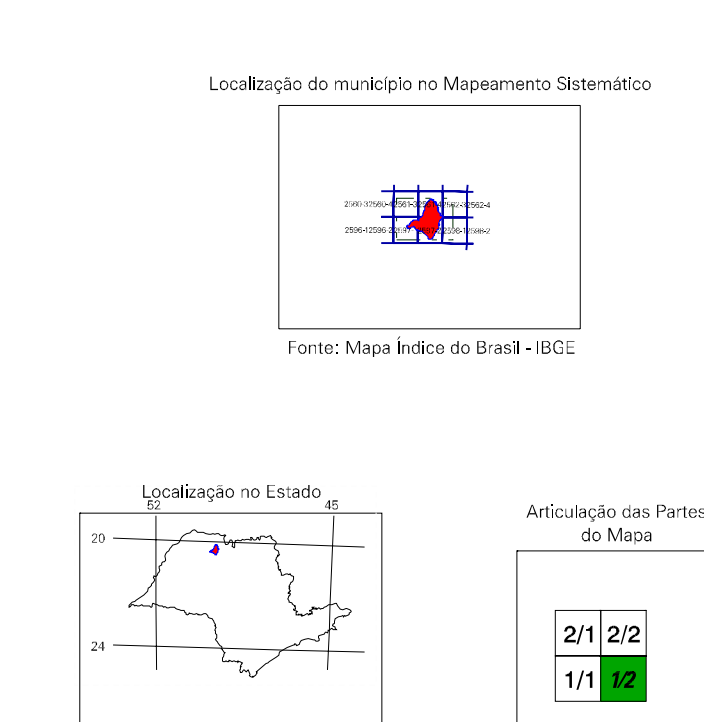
Localização do município no Mapeamento Sistemático

2560-3 2560-4 2561-3 2561-4 2562-3 2562-4
2596-1 2596-2 2597-1 2597-2 2598-1 2598-2

Fonte: Mapa Índice do Brasil - IBGE

Localização no Estado

52

45

20

24

Articulação das Partes do Mapa

| 2/1 | 2/2 |
|---|---|
| 1/1 | 1/2 |